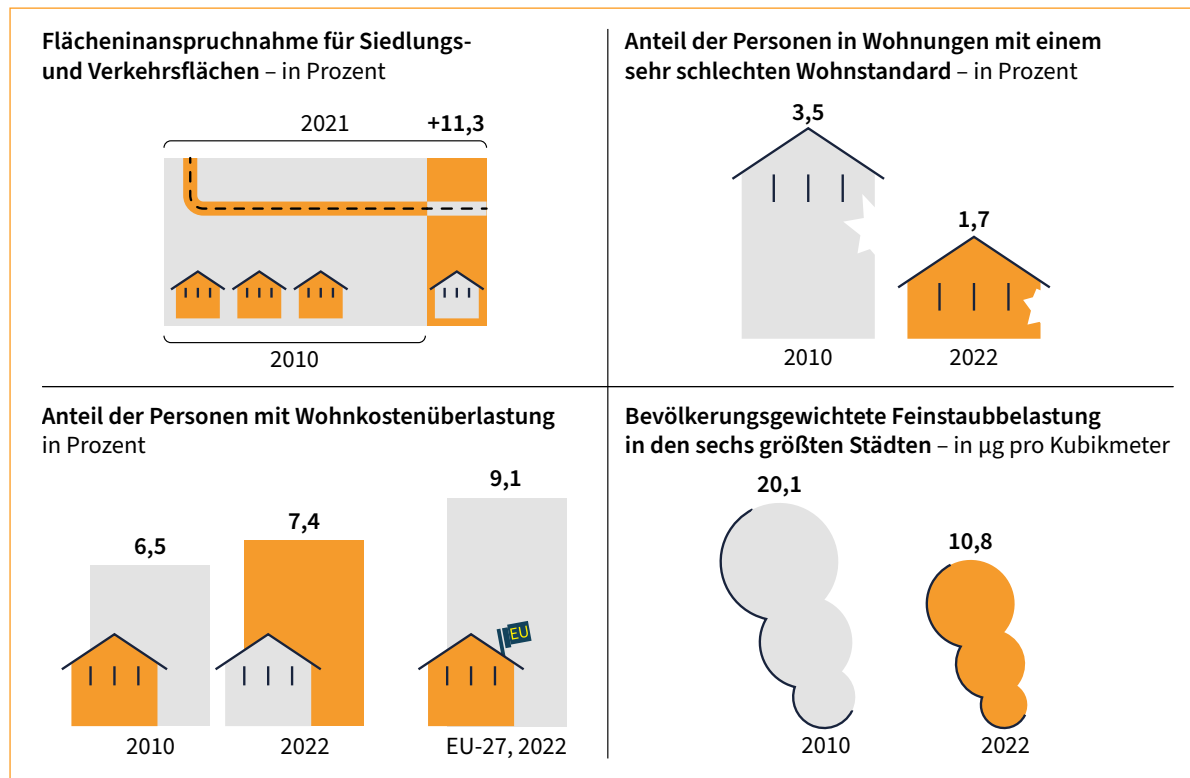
**Flächeninanspruchnahme für Siedlungs- und Verkehrsflächen** – in Prozent

2021 **+11,3**

2010

**Anteil der Personen in Wohnungen mit einem sehr schlechten Wohnstandard** – in Prozent

**3,5**

**1,7**

2010 2022

**Anteil der Personen mit Wohnkostenüberlastung** in Prozent

**6,5** **7,4** **9,1**

EU

2010 2022 EU-27, 2022

**Bevölkerungsgewichtete Feinstaubbelastung in den sechs größten Städten** – in µg pro Kubikmeter

**20,1** **10,8**

2010 2022